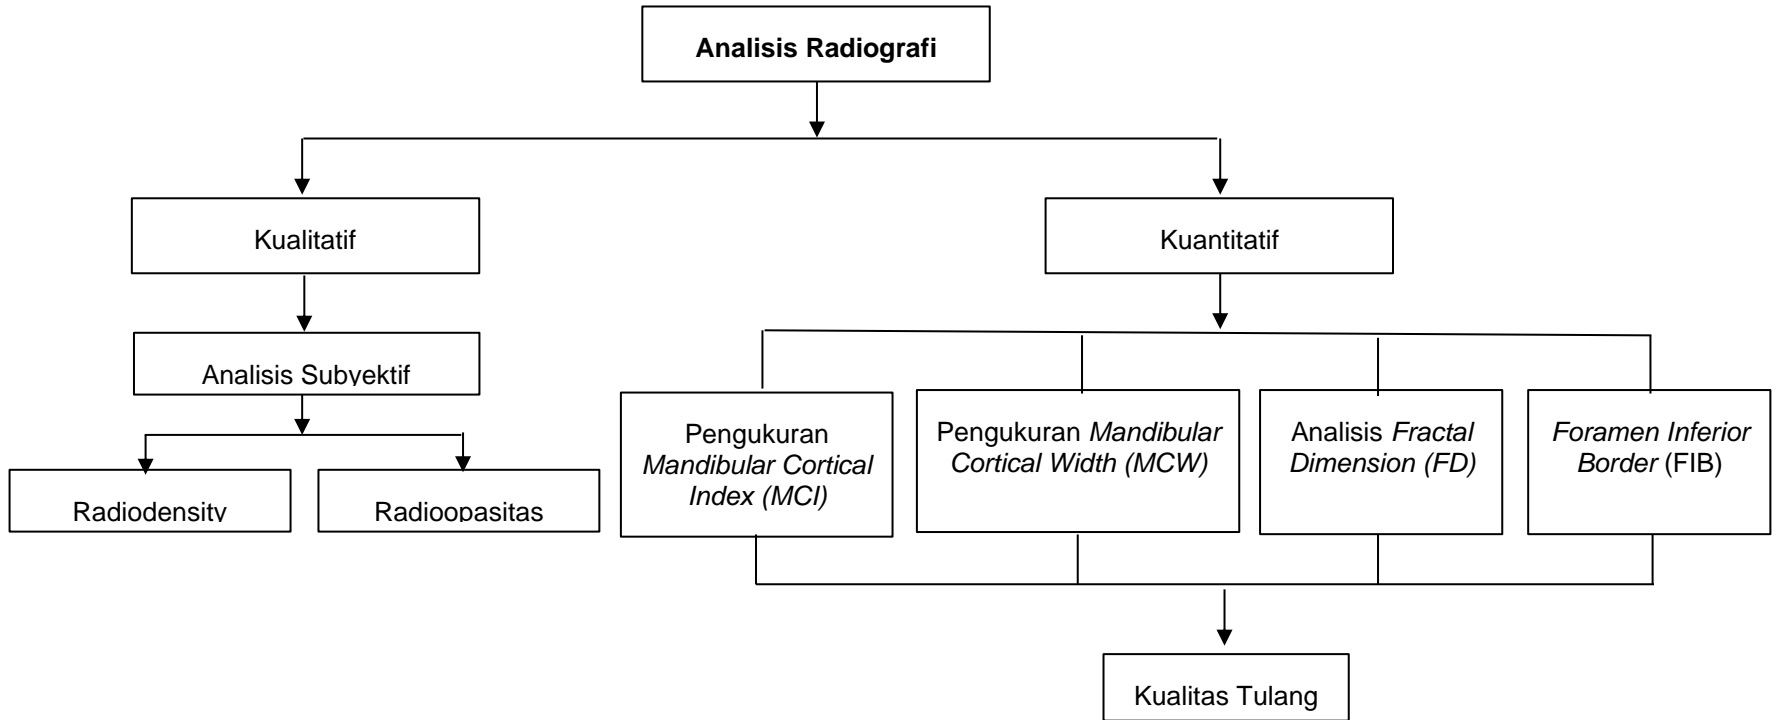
Analisis Radiografi

Kualitatif

Kuantitatif

Analisis Subyektif

Radiodensity

Radioopasitas

Pengukuran Mandibular Cortical Index (MCI)

Pengukuran Mandibular Cortical Width (MCW)

Analisis Fractal Dimension (FD)

Foramen Inferior Border (FIB)

Kualitas Tulang